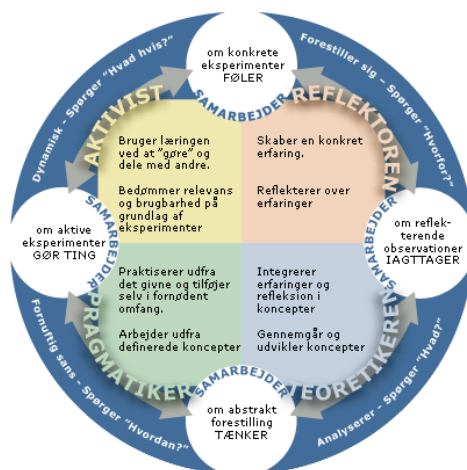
om konkrete eksperimenter FØLER

Forestiller sig - Spørger "Hvorfor?"

REFLEKTOREN

SAMARBEJDER

AKTIVIST

Dynamisk - Spørger "Hvad hvis?"

Bruger læringen ved at "gøre" og dele med andre.

Bedømmer relevans og brugbarhed på grundlag af eksperimenter

Skaber en konkret erfaring.

Reflekterer over erfaringer

om aktive eksperimenter GØR TING

SAMARBEJDER

om reflekterende observationer IAGTTAGER

SAMARBEJDER

Praktiserer udfra det givne og tilføjer selv i fornødent omfang.

Arbejder udfra definerede koncepter

Integrerer erfaringer og refleksion i koncepter

Gennemgår og udvikler koncepter

PRAGMATIKER

Fornuftig sans - Spørger "Hvordan?"

SAMARBEJDER

TEORETIKEREN

Analyserer - Spørger "Hvad?"

om abstrakt forestilling TÆNKER